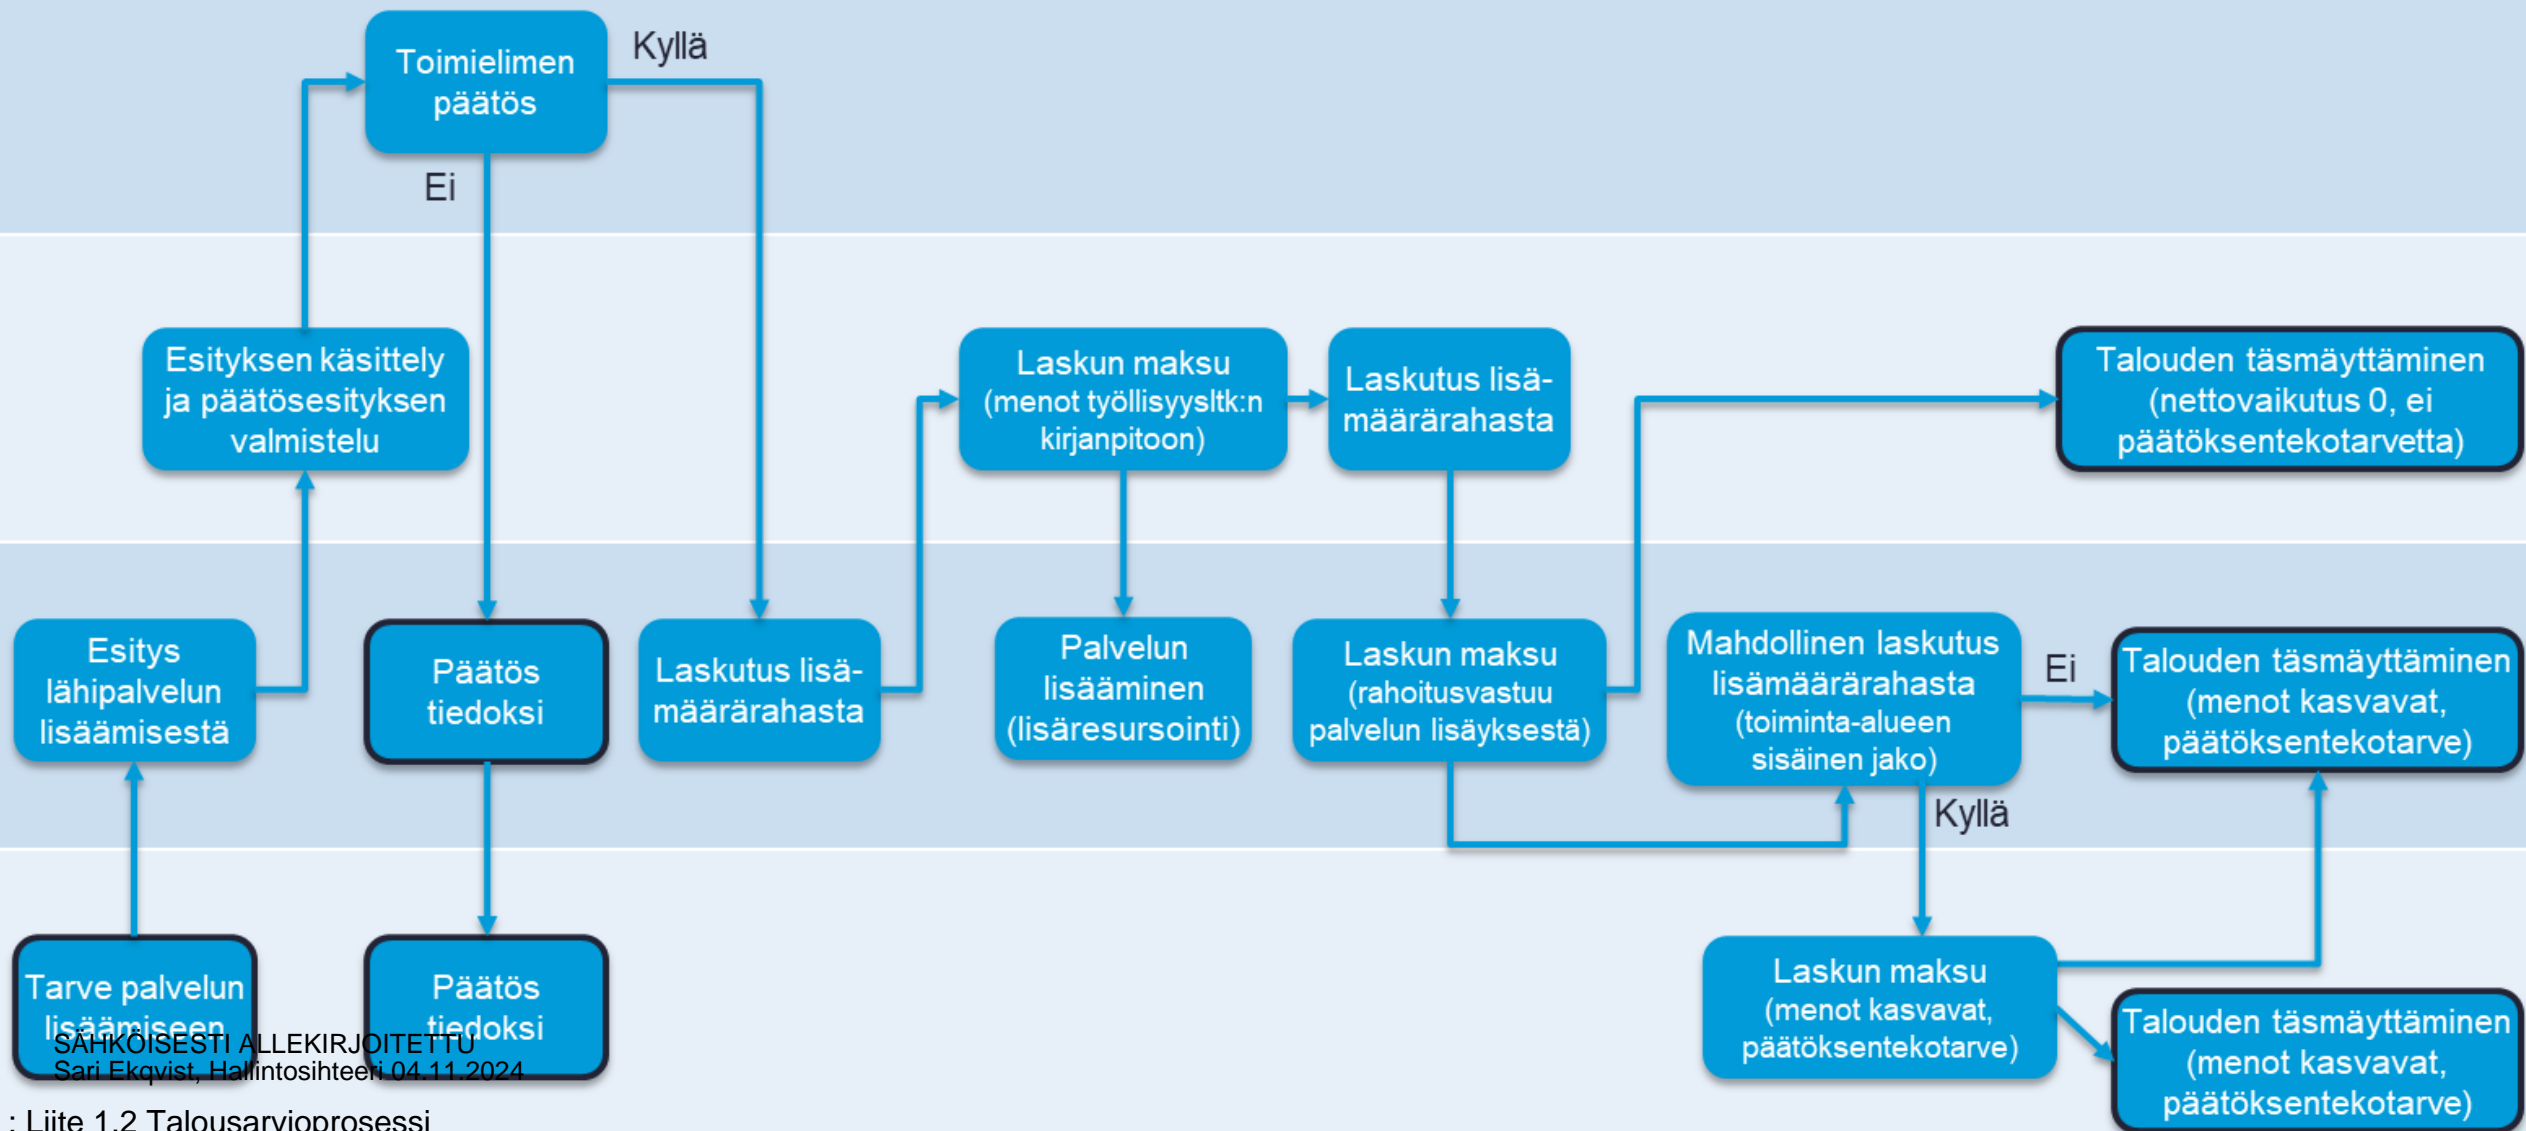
Toimielimen päätös

Kyllä

Ei

Esityksen käsittely ja päätösesityksen valmistelu

Laskun maksu (menot työllisyysltk:n kirjanpitoon)

Laskutus lisämäärärahasta

Talouden täsmäyttäminen (nettovaikutus 0, ei päätöksentekotarvetta)

Esitys lähipalvelun lisäämisestä

Päätös tiedoksi

Laskutus lisämäärärahasta

Palvelun lisääminen (lisäresursointi)

Laskun maksu (rahoitusvastuu palvelun lisäyksestä)

Mahdollinen laskutus lisämäärärahasta (toiminta-alueen sisäinen jako)

Ei

Talouden täsmäyttäminen (menot kasvavat, päätöksentekotarve)

Kyllä

Tarve palvelun lisäämiseen

Päätös tiedoksi

Laskun maksu (menot kasvavat, päätöksentekotarve)

Talouden täsmäyttäminen (menot kasvavat, päätöksentekotarve)

SÄHKÖISESTI ALLEKIRJOITETTU
Sari Ekqvist, Hallintosihteeri 04.11.2024

: Liite 1.2 Talousarvioprosessi